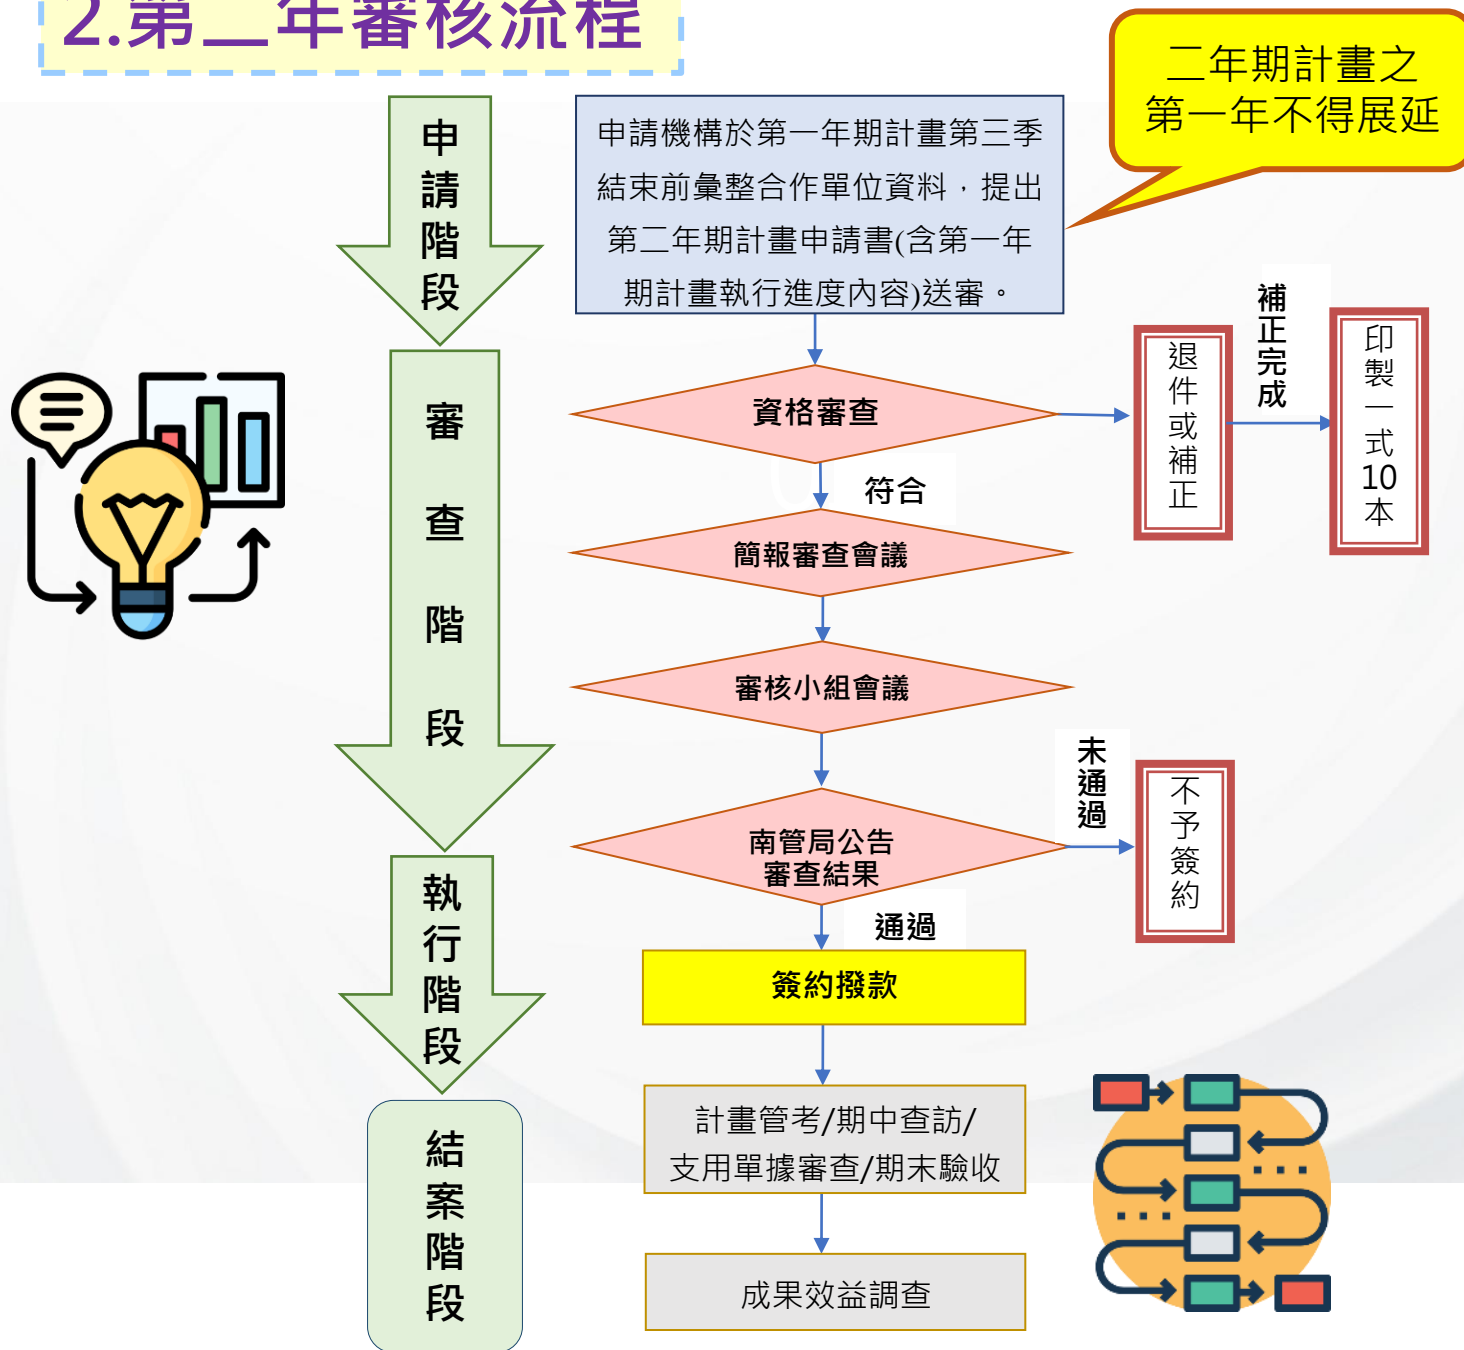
2.第二年審核流程

二年期計畫之第一年不得展延

申請階段

申請機構於第一年期計畫第三季結束前彙整合作單位資料，提出第二年期計畫申請書(含第一年期計畫執行進度內容)送審。

審查階段

資格審查

退件或補正

補正完成

印製一式10本

符合

簡報審查會議

審核小組會議

南管局公告審查結果

未通過

不予簽約

通過

執行階段

簽約撥款

計畫管考/期中查訪/支用單據審查/期末驗收

結案階段

成果效益調查